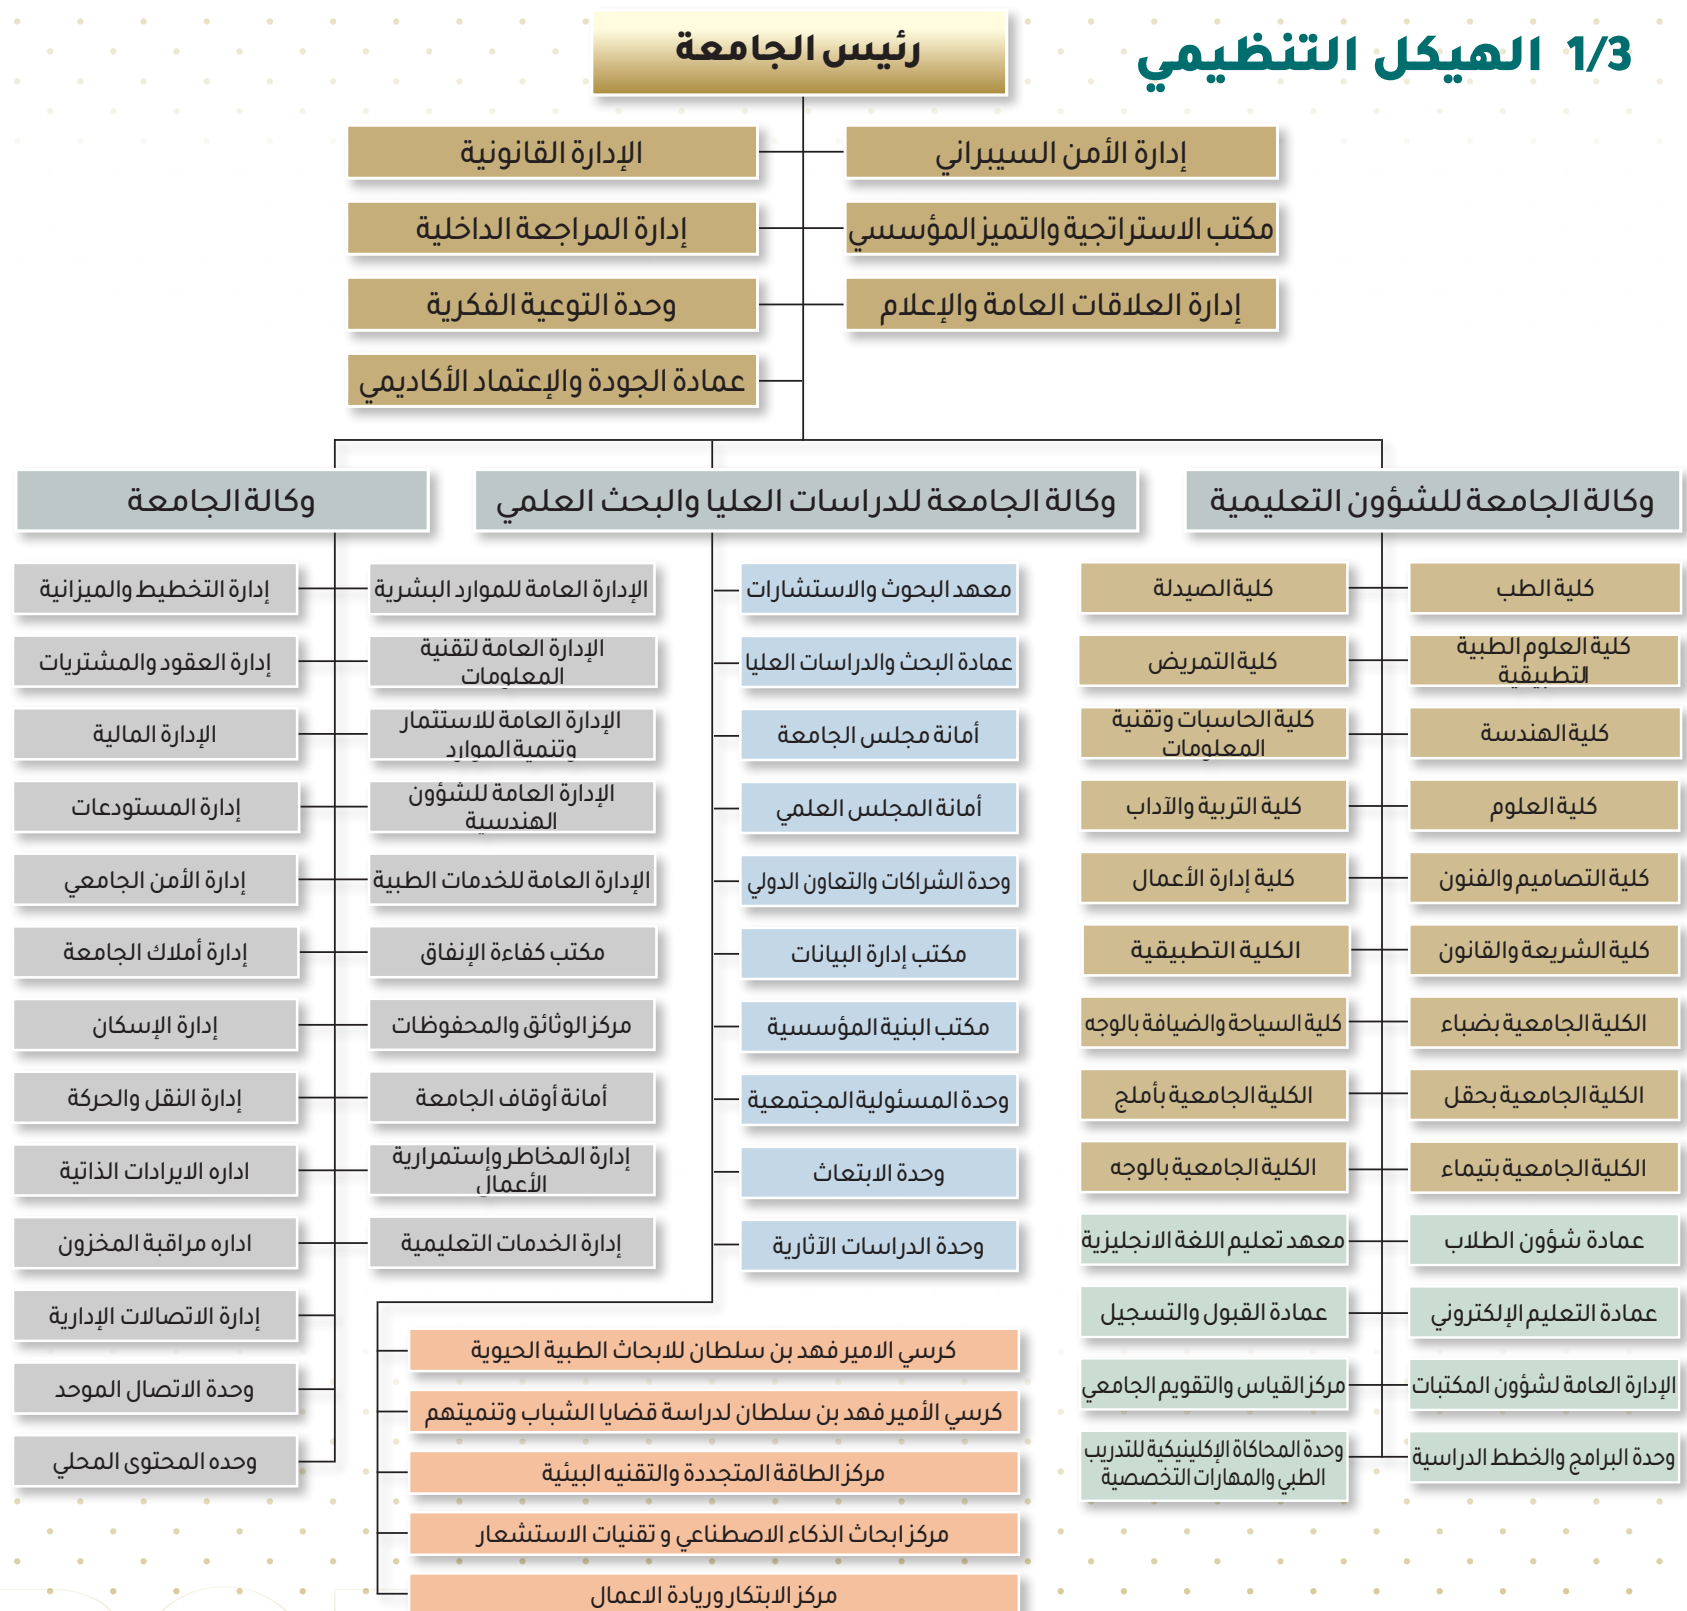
1/3 الهيكل التنظيمي

رئيس الجامعة

إدارة الأمن السيبراني
الإدارة القانونية
مكتب الاستراتجية والتميز المؤسسي
إدارة المراجعة الداخلية
إدارة العلاقات العامة والإعلام
وحدة التوعية الفكرية
عمادة الجودة والإعتماد الأكاديمي

وكالة الجامعة للشؤون التعليمية
وكالة الجامعة للدراسات العليا والبحث العلمي
وكالة الجامعة

كلية الطب
كلية العلوم الطبية التطبيقية
كلية الهندسة
كلية العلوم
كلية التصاميم والفنون
كلية الشريعة والقانون
الكلية الجامعية بضباء
الكلية الجامعية بحقل
الكلية الجامعية بتيماء
عمادة شؤون الطلاب
عمادة التعليم الإلكتروني
الإدارة العامة لشؤون المكتبات
وحدة البرامج والخطط الدراسية

كلية الصيدلة
كلية التمريض
كلية الحاسبات وتقنية المعلومات
كلية التربية والآداب
كلية إدارة الأعمال
الكلية التطبيقية
كلية السياحة والضيافة بالوجه
الكلية الجامعية بأملج
الكلية الجامعية بالوجه
معهد تعليم اللغة الانجليزية
عمادة القبول والتسجيل
مركز القياس والتقويم الجامعي
وحدة المحاكاة الإكلينيكية للتدريب الطبي والمهارات التخصصية

معهد البحوث والاستشارات
عمادة البحث والدراسات العليا
أمانة مجلس الجامعة
أمانة المجلس العلمي
وحدة الشراكات والتعاون الدولي
مكتب إدارة البيانات
مكتب البنية المؤسسية
وحدة المسؤولية المجتمعية
وحدة الابتعاث
وحدة الدراسات الآثارية

كرسي الامير فهد بن سلطان للابحاث الطبية الحيوية
كرسي الأمير فهد بن سلطان لدراسة قضايا الشباب وتنميتهم
مركز الطاقة المتجددة والتقنيه البيئية
مركز ابحاث الذكاء الاصطناعي و تقنيات الاستشعار
مركز الابتكار وريادة الاعمال

الإدارة العامة للموارد البشرية
الإدارة العامة لتقنية المعلومات
الإدارة العامة للاستثمار وتنمية الموارد
الإدارة العامة للشؤون الهندسية
الإدارة العامة للخدمات الطبية
مكتب كفاءة الإنفاق
مركز الوثائق والمحفوظات
أمانة أوقاف الجامعة
إدارة المخاطر وإستمرارية الأعمال
إدارة الخدمات التعليمية

إدارة التخطيط والميزانية
إدارة العقود والمشتريات
الإدارة المالية
إدارة المستودعات
إدارة الأمن الجامعي
إدارة أملاك الجامعة
إدارة الإسكان
إدارة النقل والحركة
اداره الايرادات الذاتية
اداره مراقبة المخزون
إدارة الاتصالات الإدارية
وحدة الاتصال الموحد
وحده المحتوى المحلي